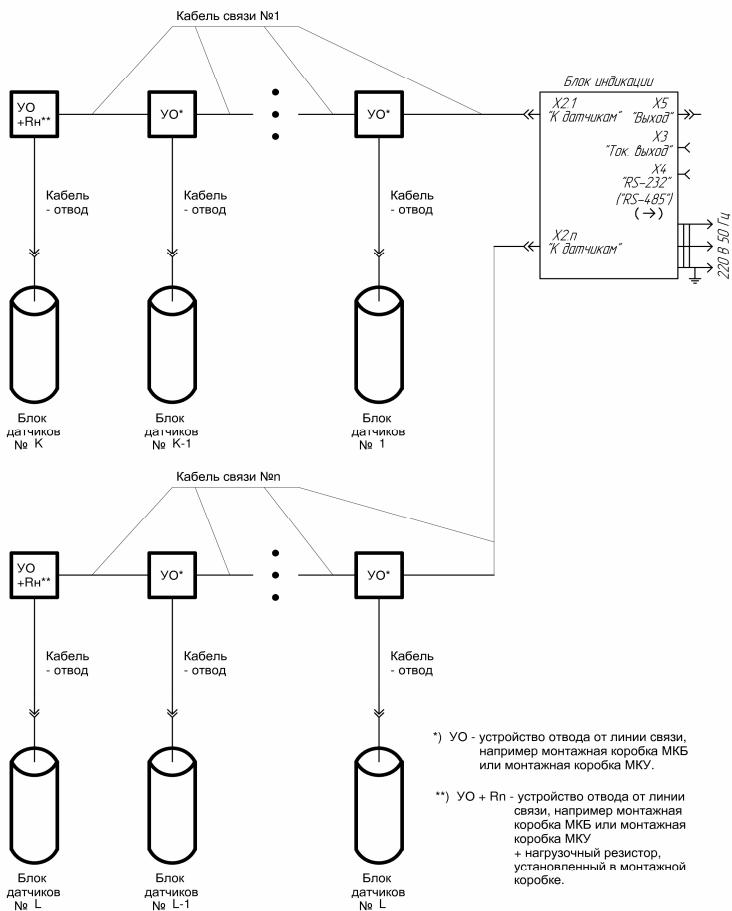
Кабель связи №1

УО +Rн**

УО*

УО*

Кабель - отвод

Кабель - отвод

Кабель - отвод

Блок датчиков № K

Блок датчиков № K-1

Блок датчиков № 1

Блок индикации

X2.1 "К датчикам"

X5 "Выход"

X3 "Ток. выход"

X4 "RS-232" ("RS-485") (→)

X2.n "К датчикам"

220 В 50 Гц

Кабель связи №n

УО +Rн**

УО*

УО*

Кабель - отвод

Кабель - отвод

Кабель - отвод

Блок датчиков № L

Блок датчиков № L-1

Блок датчиков № L

*) УО - устройство отвода от линии связи, например монтажная коробка МКБ или монтажная коробка МКУ.

**) УО + Rn - устройство отвода от линии связи, например монтажная коробка МКБ или монтажная коробка МКУ + нагрузочный резистор, установленный в монтажной коробке.